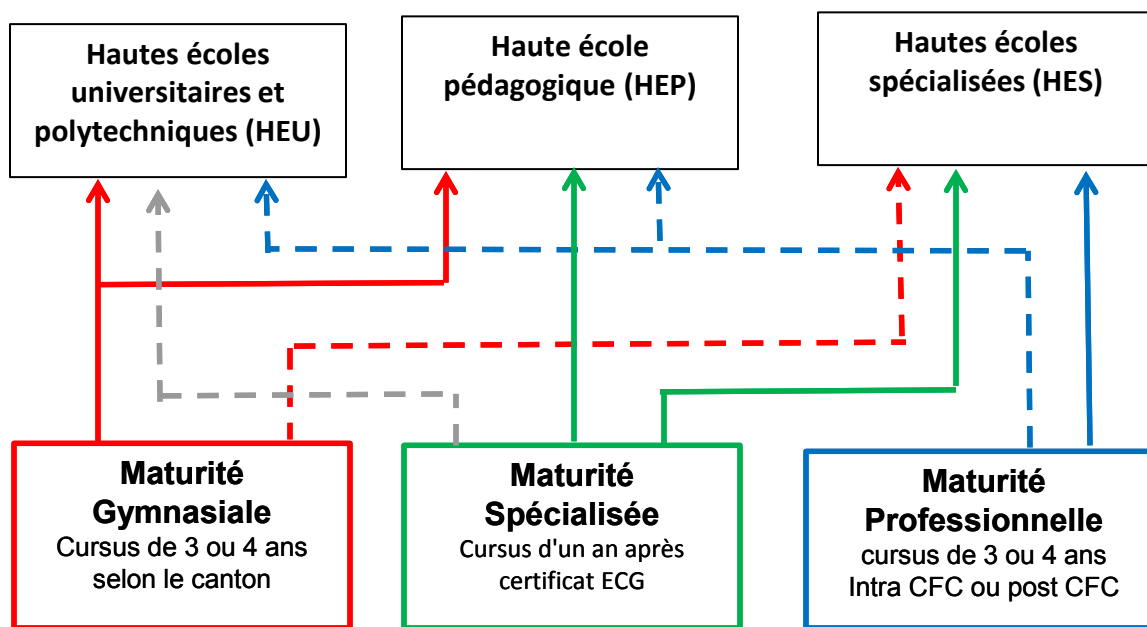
Hautes écoles universitaires et polytechniques (HEU)

Haute école pédagogique (HEP)

Hautes écoles spécialisées (HES)

Maturité Gymnasiale
Cursus de 3 ou 4 ans selon le canton

Maturité Spécialisée
Cursus d'un an après certificat ECG

Maturité Professionnelle
cursus de 3 ou 4 ans
Intra CFC ou post CFC